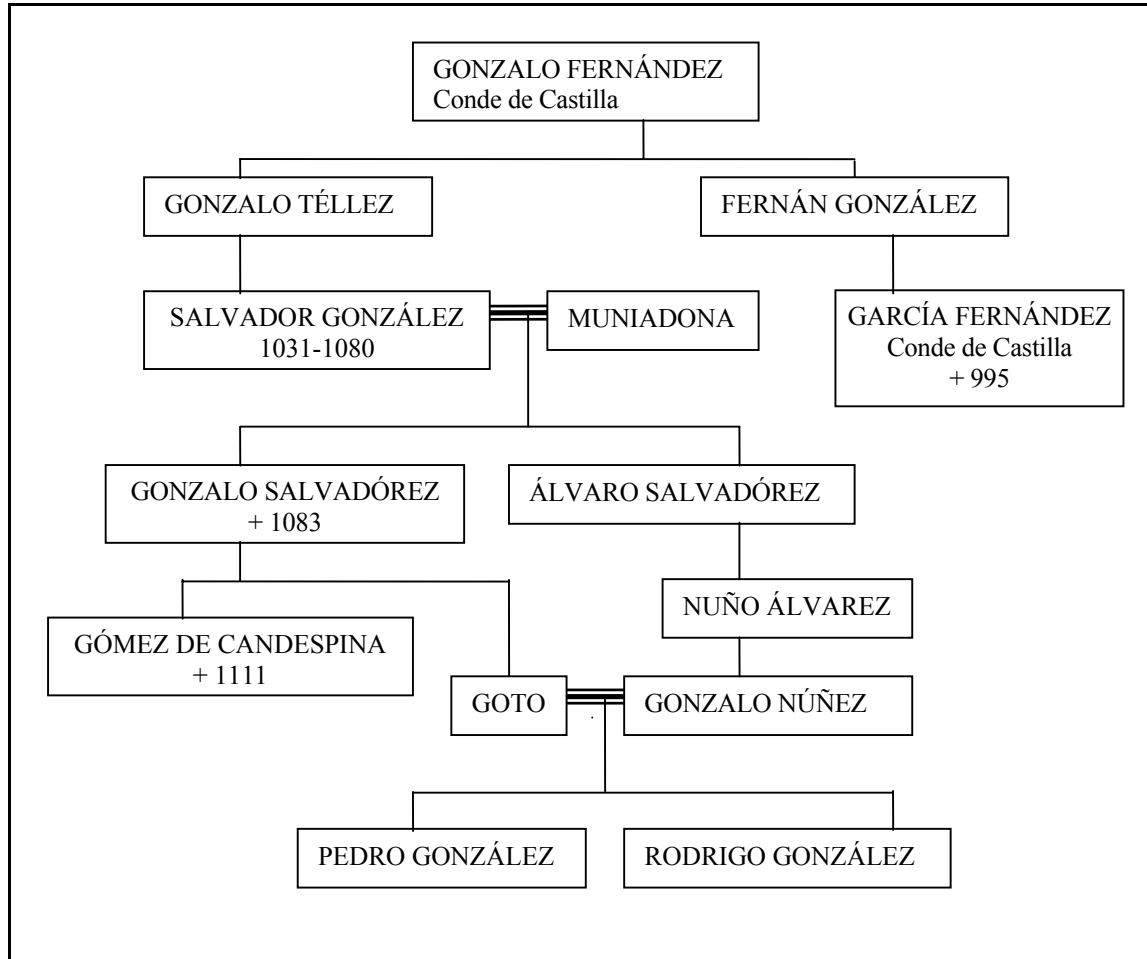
GONZALO FERNÁNDEZ
Conde de Castilla

GONZALO TÉLLEZ

FERNÁN GONZÁLEZ

SALVADOR GONZÁLEZ
1031-1080

MUNIADONA

GARCÍA FERNÁNDEZ
Conde de Castilla
+ 995

GONZALO SALVADÓREZ
+ 1083

ÁLVARO SALVADÓREZ

NUÑO ÁLVAREZ

GÓMEZ DE CANDESPINA
+ 1111

GOTO

GONZALO NÚÑEZ

PEDRO GONZÁLEZ

RODRIGO GONZÁLEZ